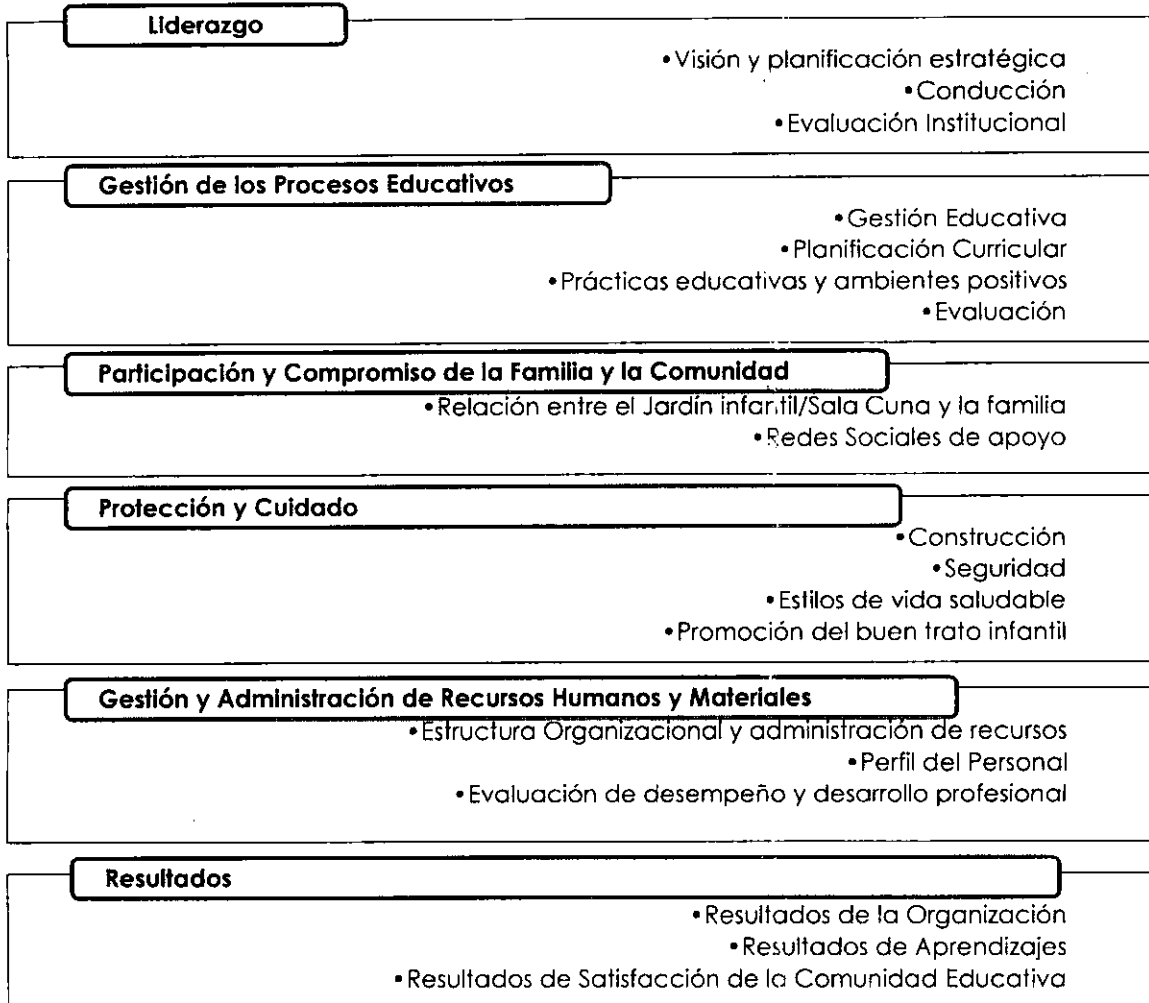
Liderazgo

• Visión y planificación estratégica
• Conducción
• Evaluación Institucional

Gestión de los Procesos Educativos

• Gestión Educativa
• Planificación Curricular
• Prácticas educativas y ambientes positivos
• Evaluación

Participación y Compromiso de la Familia y la Comunidad

• Relación entre el Jardín infantil/Sala Cuna y la familia
• Redes Sociales de apoyo

Protección y Cuidado

• Construcción
• Seguridad
• Estilos de vida saludable
• Promoción del buen trato infantil

Gestión y Administración de Recursos Humanos y Materiales

• Estructura Organizacional y administración de recursos
• Perfil del Personal
• Evaluación de desempeño y desarrollo profesional

Resultados

• Resultados de la Organización
• Resultados de Aprendizajes
• Resultados de Satisfacción de la Comunidad Educativa